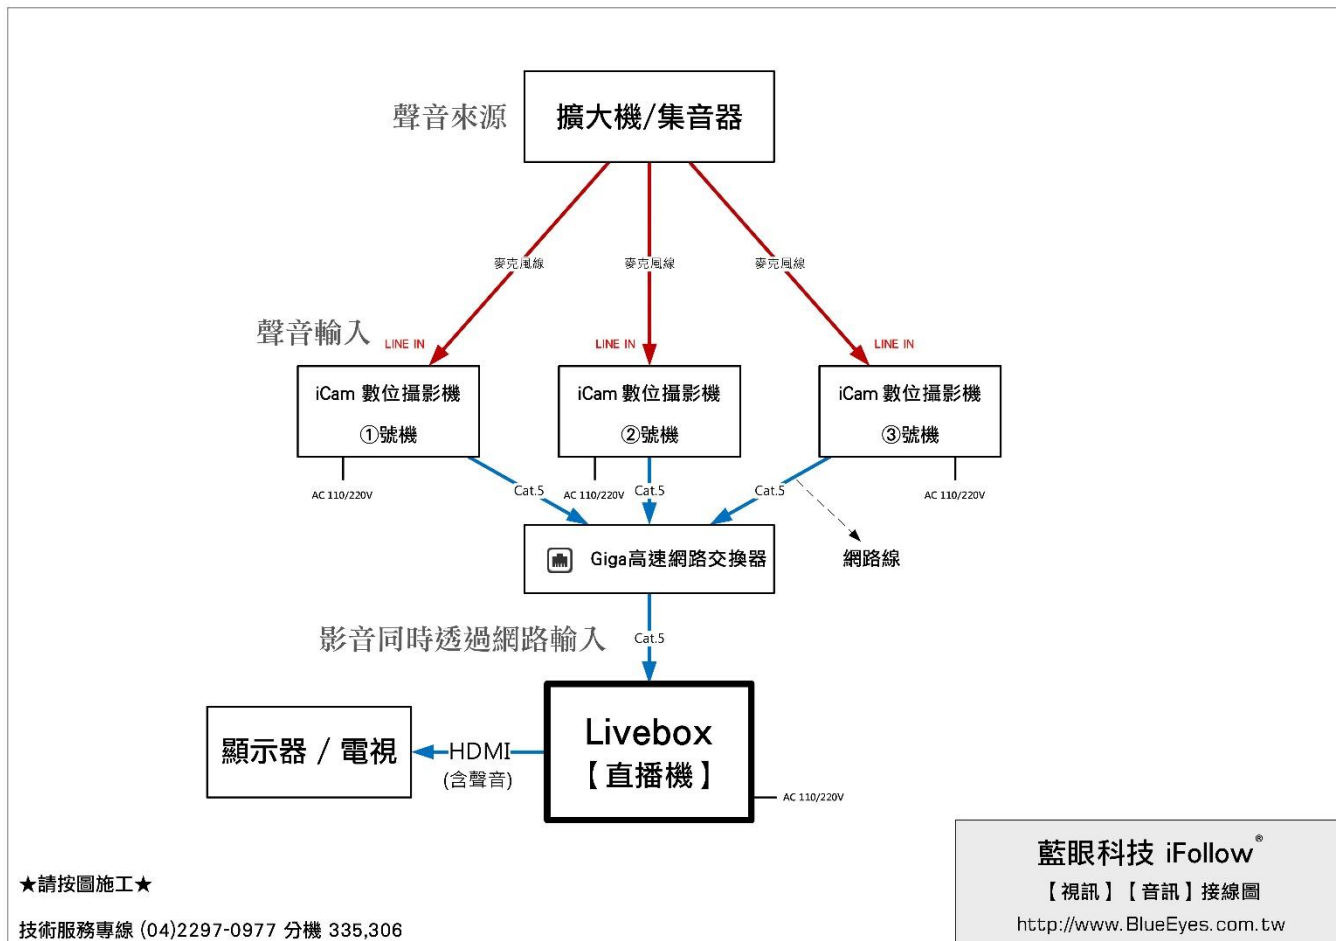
聲音來源

擴大機/集音器

麥克風線　麥克風線　麥克風線

聲音輸入

LINE IN　LINE IN　LINE IN

iCam 數位攝影機 ①號機

iCam 數位攝影機 ②號機

iCam 數位攝影機 ③號機

AC 110/220V　Cat.5　AC 110/220V　Cat.5　Cat.5　AC 110/220V

Giga高速網路交換器

網路線

影音同時透過網路輸入

Cat.5

顯示器 / 電視

HDMI (含聲音)

Livebox 【直播機】

AC 110/220V

★請按圖施工★

技術服務專線 (04)2297-0977 分機 335,306

藍眼科技 iFollow®

【視訊】【音訊】接線圖

http://www.BlueEyes.com.tw